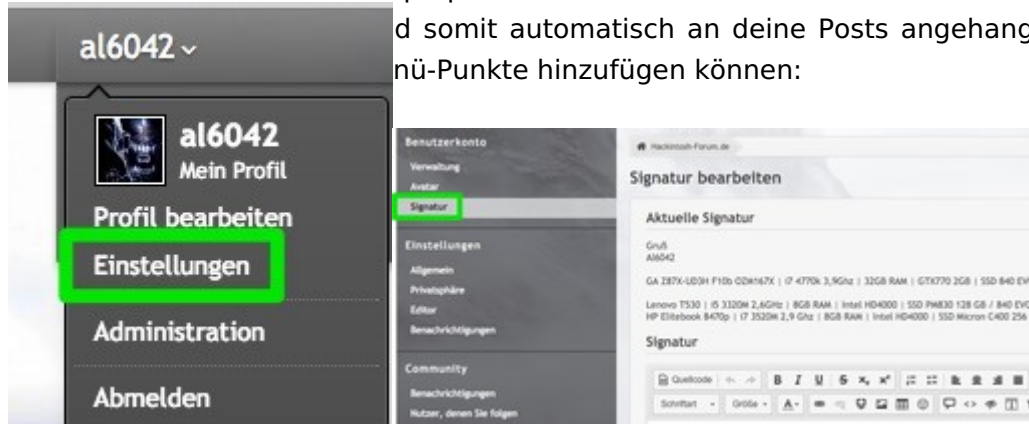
d somit automatisch an deine Posts angehang
nü-Punkte hinzufügen können:

al6042

al6042
Mein Profil
Profil bearbeiten
Einstellungen
Administration
Abmelden

Benutzerkonto
Verwaltung
Avatar
Signatur
Einstellungen
Allgemein
Privatsphäre
Editor
Benachrichtigungen
Community
Benachrichtigungen
Nutzer, denen Sie folgen

Hackintosh-Forum.de
Signatur bearbeiten
Aktuelle Signatur
Gruß
Al6042
GA Z87X-UD3H F10b OZM167X | i7 4770k 3,9Ghz | 32GB RAM | GTX770 2GB | SSD 840 EV
Lenovo T530 | i5 3320M 2,6GHz | 8GB RAM | Intel HD4000 | SSD PM830 128 GB / 840 EV
HP Elitebook 8470p | i7 3520M 2,9 Ghz | 8GB RAM | Intel HD4000 | SSD Micron C400 256
Signatur
Quellcode
Schriftart
Größe